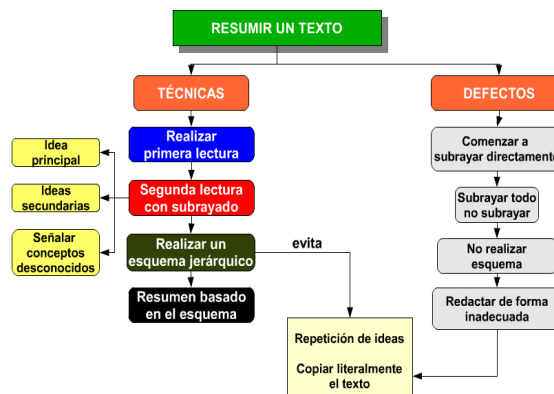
RESUMIR UN TEXTO

TÉCNICAS

Realizar primera lectura

Segunda lectura con subrayado

Realizar un esquema jerárquico

Resumen basado en el esquema

Idea principal

Ideas secundarias

Señalar conceptos desconocidos

evita

Repetición de ideas

Copiar literalmente el texto

DEFECTOS

Comenzar a subrayar directamente

Subrayar todo no subrayar

No realizar esquema

Redactar de forma inadecuada